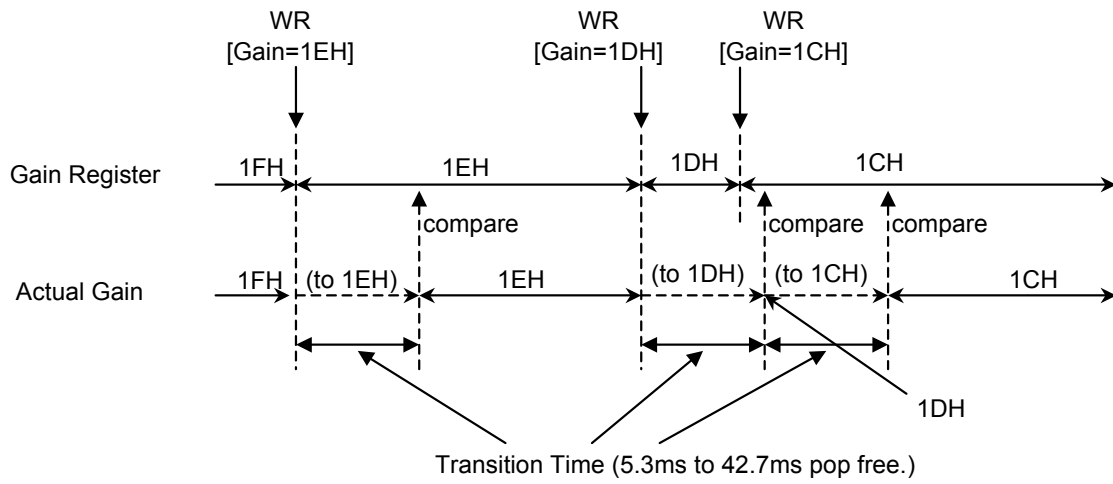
WR
[Gain=1EH]

WR
[Gain=1DH]

WR
[Gain=1CH]

Gain Register

1FH

1EH

1DH

1CH

compare

compare

compare

Actual Gain

1FH

(to 1EH)

1EH

(to 1DH)

(to 1CH)

1CH

1DH

Transition Time (5.3ms to 42.7ms pop free.)